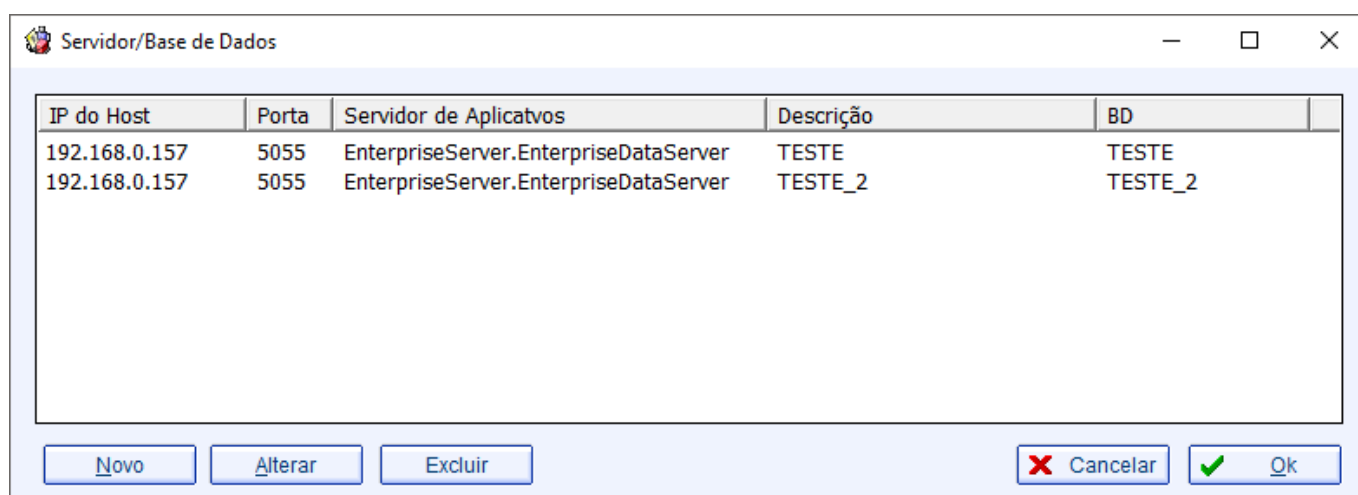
Servidor/Base de Dados

| IP do Host | Porta | Servidor de Aplicatvos | Descrição | BD |
|---|---|---|---|---|
| 192.168.0.157 | 5055 | EnterpriseServer.EnterpriseDataServer | TESTE | TESTE |
| 192.168.0.157 | 5055 | EnterpriseServer.EnterpriseDataServer | TESTE_2 | TESTE_2 |

Novo Alterar Excluir Cancelar Ok